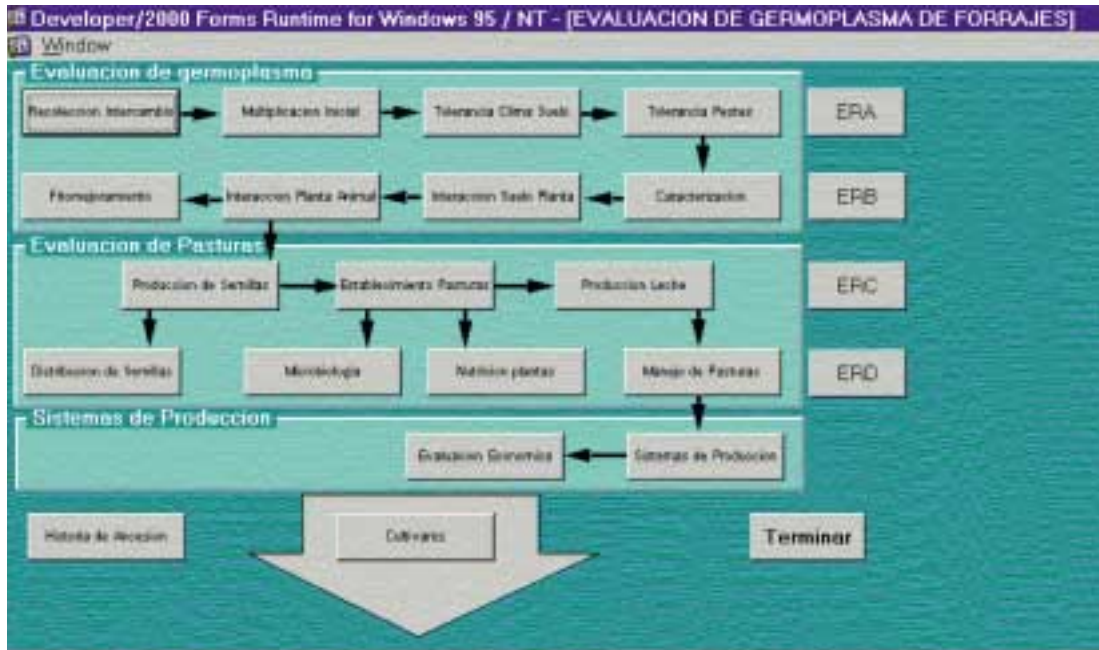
Developer/2000 Forms Runtime for Windows 95 / NT - [EVALUACION DE GERMOPLASMA DE FORRAJES]
Window

Evaluacion de germoplasma
Recoleccion Intercambio
Multiplicacion Inicial
Tolerancia Clima Suelo
Tolerancia Plagas
ERA
Fitomejoramiento
Interaccion Planta Animal
Interaccion Suelo Planta
Caracterizacion
ERB

Evaluacion de Pasturas
Produccion de Semillas
Establecimiento Pasturas
Produccion Leche
ERC
Distribucion de Semillas
Microbiologia
Nutricion plantas
Manejo de Pasturas
ERD

Sistemas de Produccion
Evaluacion Economica
Sistemas de Produccion

Historia de Accesion
Cultivares
Terminar